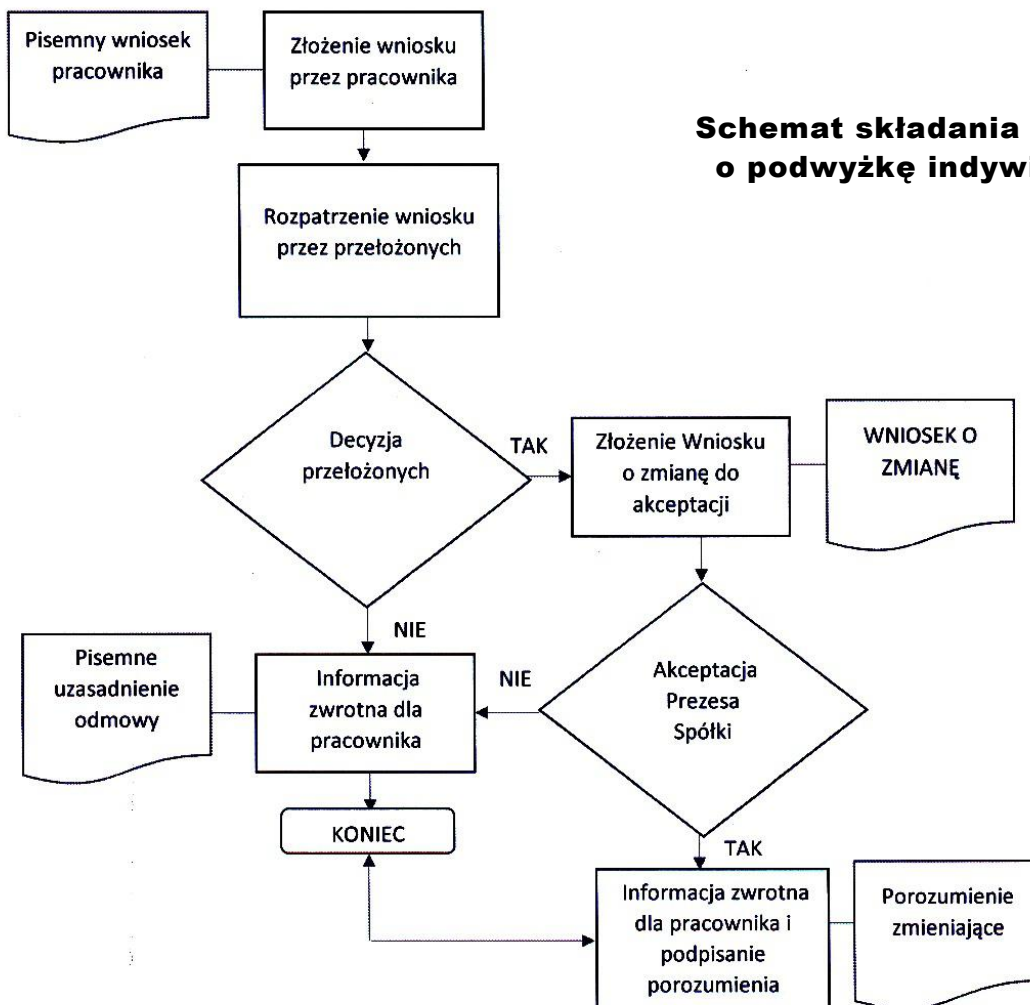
Pisemny wniosek pracownika

Złożenie wniosku przez pracownika

Schemat składania
o podwyżkę indyw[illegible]

Rozpatrzenie wniosku przez przełożonych

Decyzja przełożonych

TAK

Złożenie Wniosku o zmianę do akceptacji

WNIOSEK O ZMIANĘ

NIE

Pisemne uzasadnienie odmowy

Informacja zwrotna dla pracownika

NIE

Akceptacja Prezesa Spółki

KONIEC

TAK

Informacja zwrotna dla pracownika i podpisanie porozumienia

Porozumienie zmieniające